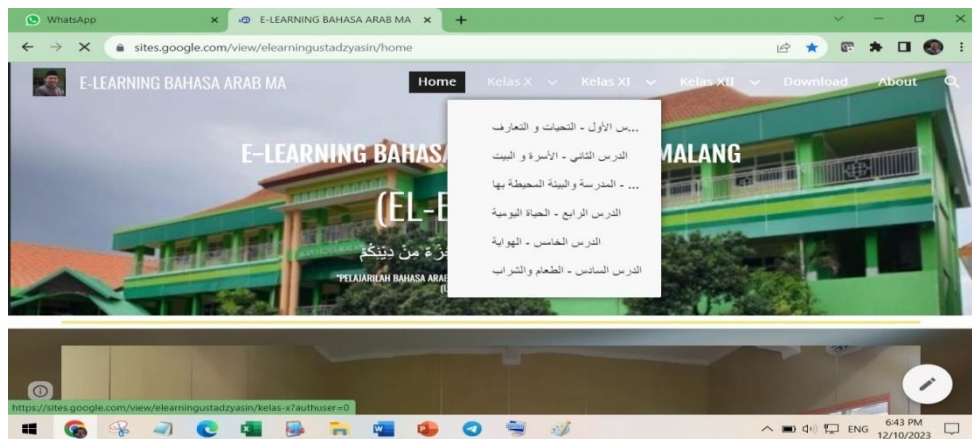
WhatsApp
E-LEARNING BAHASA ARAB MA
sites.google.com/view/elearningustadzyasin/home
E-LEARNING BAHASA ARAB MA
Home
Kelas X
Kelas XI
Kelas XII
Download
About

...س الأول - التحيات و التعارف
الدرس الثاني - الأسرة و البيت
... - المدرسة والبيئة المحيطة بها
الدرس الرابع - الحياة اليومية
الدرس الخامس - الهواية
الدرس السادس - الطعام والشراب

E-LEARNING BAHAS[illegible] MALANG
(EL-E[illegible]
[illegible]ءَةٌ مِنْ دِينِكُمْ
"PELAJARILAH BAHASA ARAB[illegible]
(L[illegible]

https://sites.google.com/view/elearningustadzyasin/kelas-x?authuser=0
ENG
6:43 PM
12/10/2023